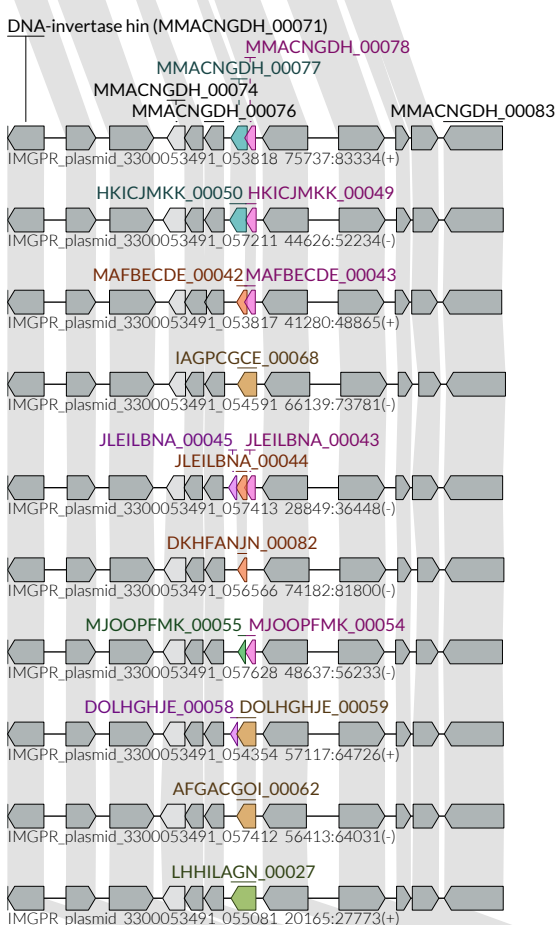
DNA-invertase hin (MMACNGDH_00071)
MMACNGDH_00078
MMACNGDH_00077
MMACNGDH_00074
MMACNGDH_00076
MMACNGDH_00083
IMGPR_plasmid_3300053491_053818 75737:83334(+)

HKICJMKK_00050 HKICJMKK_00049
IMGPR_plasmid_3300053491_057211 44626:52234(-)

MAFBECDE_00042 MAFBECDE_00043
IMGPR_plasmid_3300053491_053817 41280:48865(+)

IAGPCGCE_00068
IMGPR_plasmid_3300053491_054591 66139:73781(-)

JLEILBNA_00045 JLEILBNA_00043
JLEILBNA_00044
IMGPR_plasmid_3300053491_057413 28849:36448(-)

DKHFANJN_00082
IMGPR_plasmid_3300053491_056566 74182:81800(-)

MJOOPFMK_00055 MJOOPFMK_00054
IMGPR_plasmid_3300053491_057628 48637:56233(-)

DOLHGHJE_00058 DOLHGHJE_00059
IMGPR_plasmid_3300053491_054354 57117:64726(+)

AFGACGOI_00062
IMGPR_plasmid_3300053491_057412 56413:64031(-)

LHHILAGN_00027
IMGPR_plasmid_3300053491_055081 20165:27773(+)